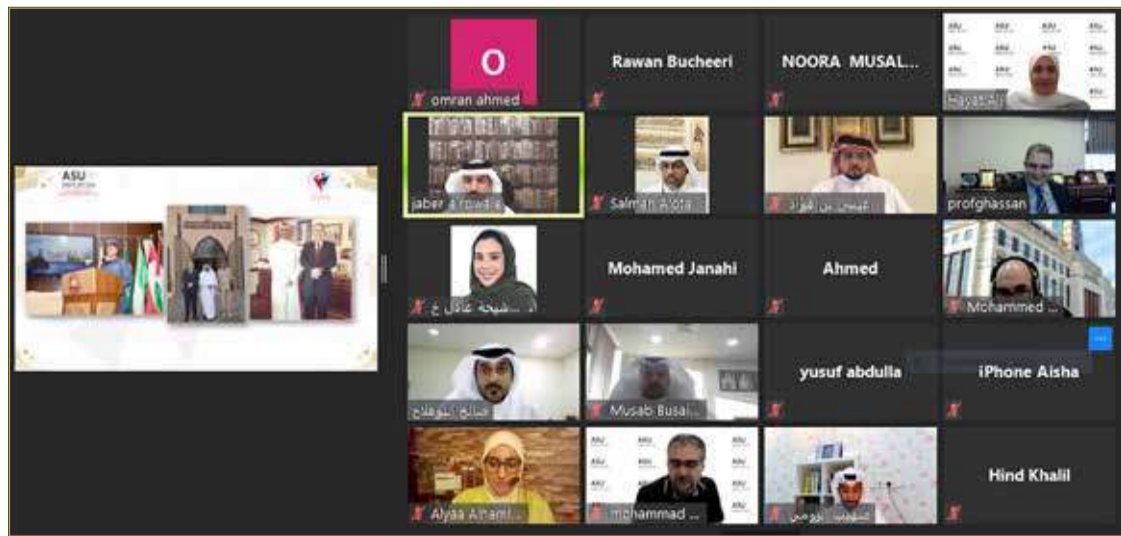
ASU

O
omran ahmed

Rawan Bucheeri

NOORA MUSAL...

Hayat Ali

jaber al rowaie

Salman Al ota...

عيسى بن فواد

profghassan

د. شيخة عادل ع...

Mohamed Janahi

Ahmed

Mohammed ...

صالح بوفلاح

Musab Busai...

yusuf abdulla

iPhone Aisha

Alyaa Alhami...

mohammad ...

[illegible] بوميس

Hind Khalil